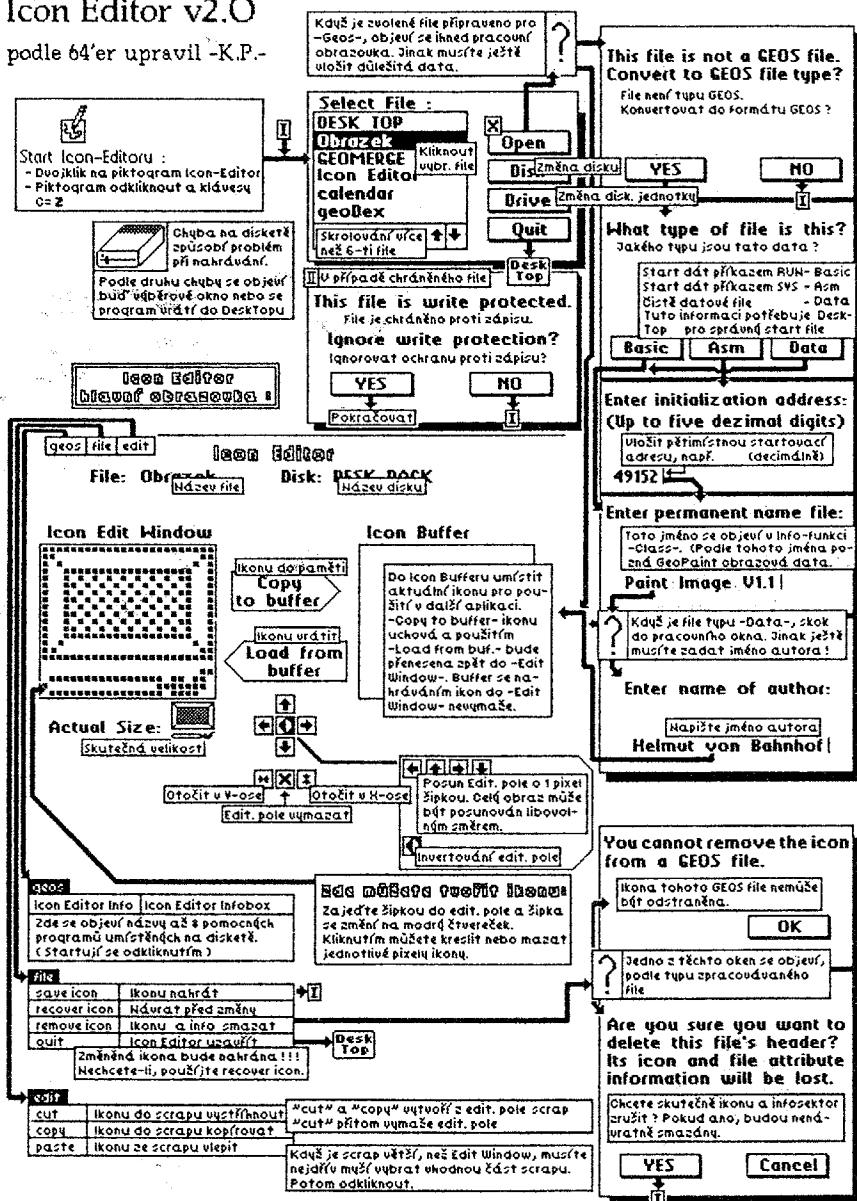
Icon Editor v2.O
podle 64'er upravil -K.P.-

Start Icon-Editoru :
- Dvojklik na piktogram Icon-Editor
- Piktogram odkliknout a klávesu C= Z

Chyba na disketě způsobí problém při nahrávání.
Podle druhu chyby se objeví buď výběrové okno nebo se program vrátí do DeskTopu

Icon Editor hlavní obrazovka

Když je zvolené file připraveno pro -Geos-, objeví se ihned pracovní obrazovka. Jinak musíte ještě vložit důležitá data.

Select File :
DESK TOP
Obrazek
GEOMERGE
Icon Editor
calendar
geoBex
Kliknout vybr. file
Skrolování více než 6-ti file
Open
Disk
Změna disku
Drive
Změna disk. jednotky
Quit
Desk Top

V případě chráněného file
This file is write protected.
File je chráněno proti zápisu.
Ignore write protection?
Ignorovat ochranu proti zápisu?
YES
NO
Pokračovat

This file is not a GEOS file. Convert to GEOS file type?
File není typu GEOS. Konvertovat do formátu GEOS ?
YES
NO

What type of file is this?
Jakého typu jsou tato data ?
Start dát příkazem RUN- Basic
Start dát příkazem SYS - Asm
Čistě datové file - Data
Tuto informaci potřebuje Desk-Top pro správný start file
Basic
Asm
Data

Enter initialization address:
(Up to five dezimal digits)
Uložit pětimístnou startovací adresu, např. (decimálně)
49152

Enter permanent name file:
Toto jméno se objeví v Info-funkci -Class-. (Podle tohoto jména pozná GeoPaint obrazová data.
Paint Image V1.1

Když je file typu -Data-, skok do pracovního okna. Jinak ještě musíte zadat jméno autora !
Enter name of author:
Napište jméno autora
Helmut von Bahnhof

geos
file
edit
Icon Editor
File: Obrazek
Název file
Disk: DESK PACK
Název disku

Icon Edit Window
Icon Buffer
Ikonu do paměti
Copy to buffer
Ikonu urči
Load from buffer
Do Icon Bufferu umístit aktuální ikonu pro použití v další aplikaci. -Copy to buffer- ikonu uchová a použitím -Load from buf.- bude přenesena zpět do -Edit Window-. Buffer se nahráváním ikon do -Edit Window- nevymaže.
Actual Size:
Skutečná velikost
Otočit v Y-ose
Otočit v X-ose
Edit. pole vymazat
Posun Edit. pole o 1 pixel šipkou. Celý obraz může být posunován libovolným směrem.
Invertování edit. pole

geos
Icon Editor Info
Icon Editor Infobox
Zde se objeví názvy až 8 pomocných programů umístěných na disketě. ( Startují se odkliknutím )

Jak můžete tvořit ikonu:
Zajeďte šipkou do edit. pole a šipka se změní na modrý čtvereček. Kliknutím můžete kreslit nebo mazat jednotlivé pixely ikony.

file
save icon | Ikonu nahrát
recover icon | Návrat před změny
remove icon | Ikonu a info smazat
quit | Icon Editor uzavřít
Desk Top
Změněná ikona bude nahrána !!! Nechcete-li, použijte recover icon.

edit
cut | Ikonu do scrapu vystřihnout
copy | Ikonu do scrapu kopírovat
paste | Ikonu ze scrapu vlepit
"cut" a "copy" vytvoří z edit. pole scrap
"cut" přitom vymaže edit. pole
Když je scrap větší, než Edit Window, musíte nejdříve myší vybrat vhodnou část scrapu. Potom odkliknout.

You cannot remove the icon from a GEOS file.
Ikona tohoto GEOS file nemůže být odstraněna.
OK

Jedno z těchto oken se objeví, podle typu zpracovávaného file

Are you sure you want to delete this file's header? Its icon and file attribute information will be lost.
Chcete skutečně ikonu a infosektor zrušit ? Pokud ano, budou nenávratně smazány.
YES
Cancel